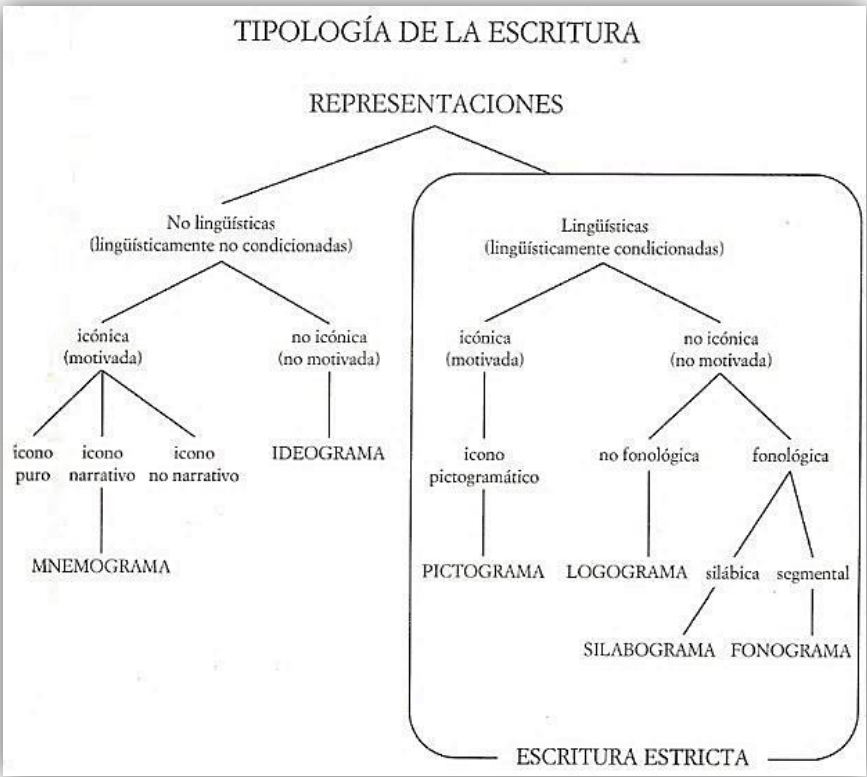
TIPOLOGÍA DE LA ESCRITURA

REPRESENTACIONES

No lingüísticas
(lingüísticamente no condicionadas)

icónica
(motivada)

icono
puro

icono
narrativo

MNEMOGRAMA

icono
no narrativo

no icónica
(no motivada)

IDEOGRAMA

Lingüísticas
(lingüísticamente condicionadas)

icónica
(motivada)

icono
pictogramático

PICTOGRAMA

no icónica
(no motivada)

no fonológica

LOGOGRAMA

fonológica

silábica

SILABOGRAMA

segmental

FONOGRAMA

ESCRITURA ESTRICTA